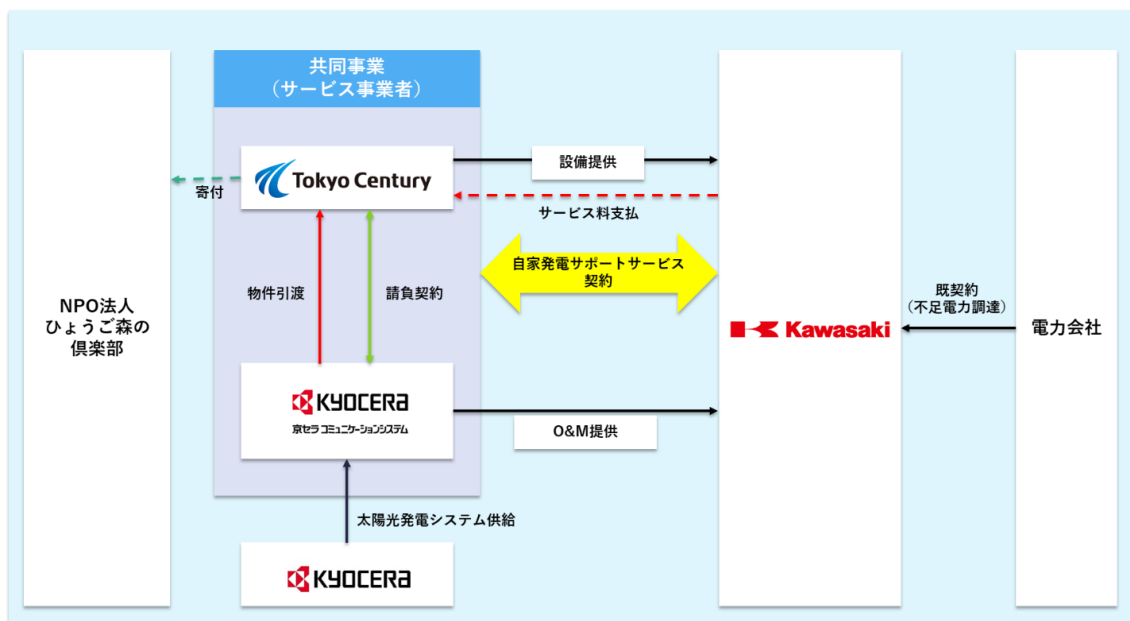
NPO法人
ひょうご森の
倶楽部

共同事業
（サービス事業者）

寄付

Tokyo Century

設備提供

サービス料支払

物件引渡

請負契約

自家発電サポートサービス
契約

KYOCERA
京セラ コミュニケーションシステム

O&M提供

太陽光発電システム供給

KYOCERA

Kawasaki

既契約
（不足電力調達）

電力会社